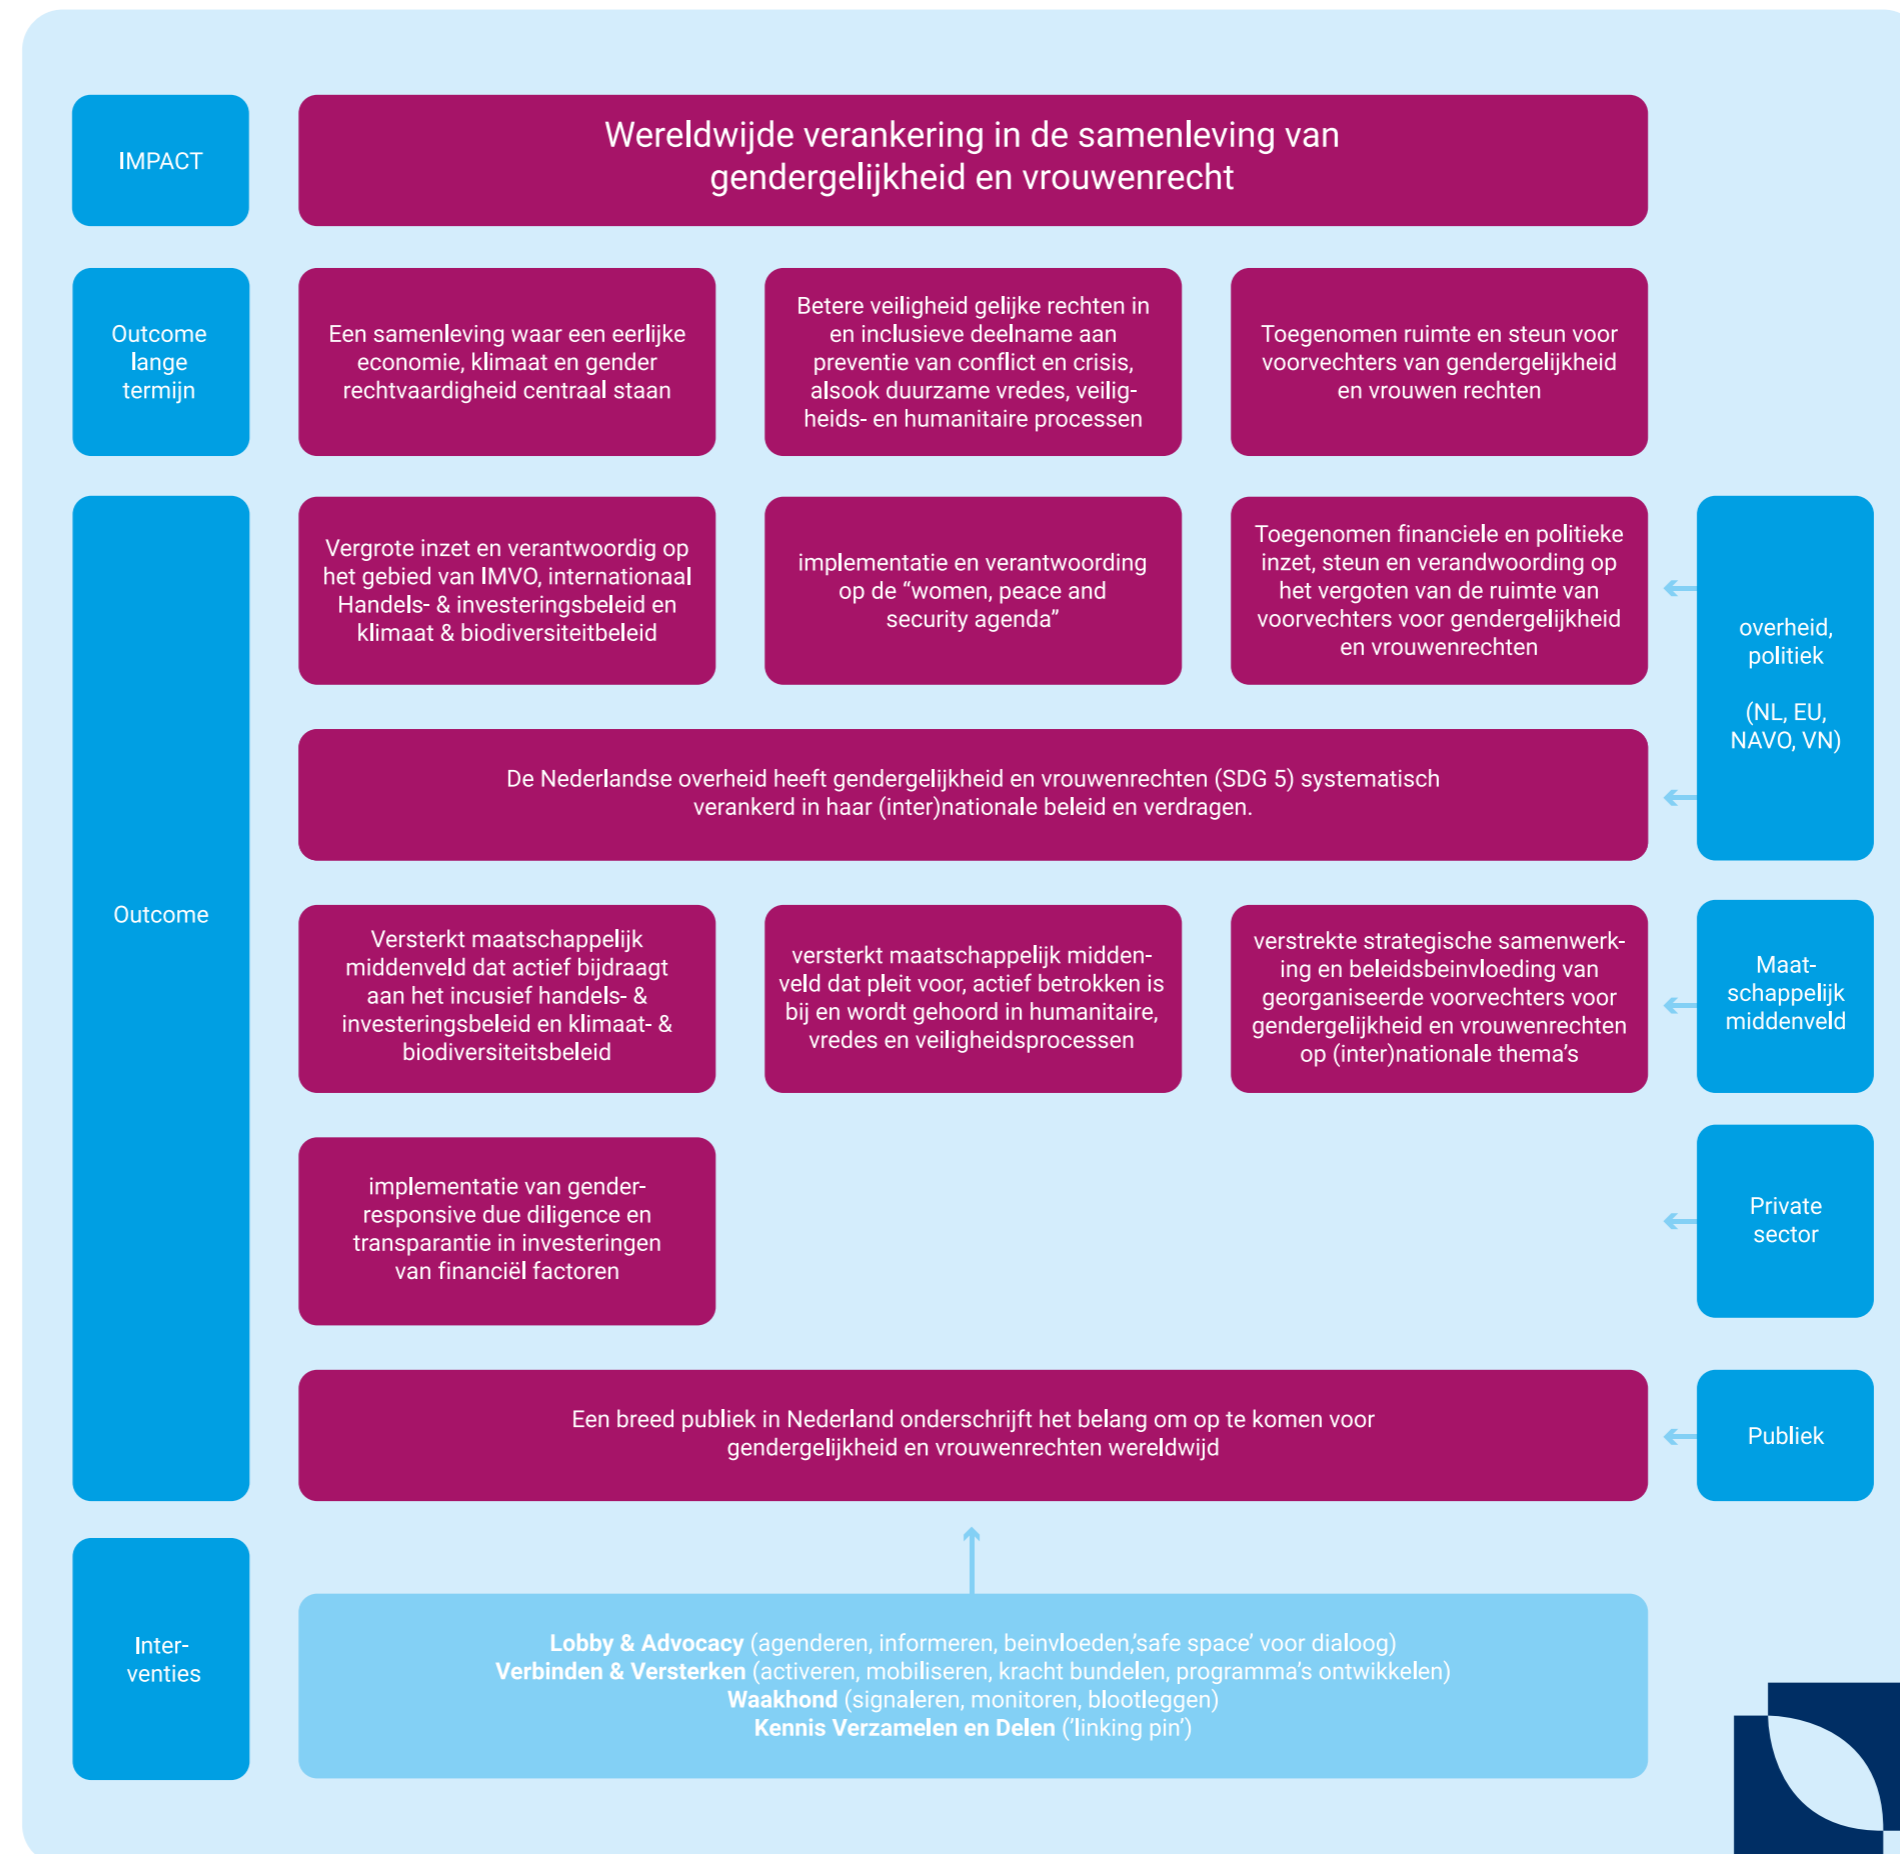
IMPACT

Wereldwijde verankering in de samenleving van gendergelijkheid en vrouwenrecht

Outcome lange termijn

Een samenleving waar een eerlijke economie, klimaat en gender rechtvaardigheid centraal staan

Betere veiligheid gelijke rechten in en inclusieve deelname aan preventie van conflict en crisis, alsook duurzame vredes, veiligheids- en humanitaire processen

Toegenomen ruimte en steun voor voorvechters van gendergelijkheid en vrouwen rechten

Outcome

Vergrote inzet en verantwoordig op het gebied van IMVO, internationaal Handels- & investeringsbeleid en klimaat & biodiversiteitbeleid

implementatie en verantwoording op de "women, peace and security agenda"

Toegenomen financiele en politieke inzet, steun en verandwoording op het vergoten van de ruimte van voorvechters voor gendergelijkheid en vrouwenrechten

overheid, politiek

(NL, EU, NAVO, VN)

De Nederlandse overheid heeft gendergelijkheid en vrouwenrechten (SDG 5) systematisch verankerd in haar (inter)nationale beleid en verdragen.

Versterkt maatschappelijk middenveld dat actief bijdraagt aan het incusief handels- & investeringsbeleid en klimaat- & biodiversiteitsbeleid

versterkt maatschappelijk middenveld dat pleit voor, actief betrokken is bij en wordt gehoord in humanitaire, vredes en veiligheidsprocessen

verstrekte strategische samenwerking en beleidsbeinvloeding van georganiseerde voorvechters voor gendergelijkheid en vrouwenrechten op (inter)nationale thema's

Maatschappelijk middenveld

implementatie van gender-responsive due diligence en transparantie in investeringen van financiël factoren

Private sector

Een breed publiek in Nederland onderschrijft het belang om op te komen voor gendergelijkheid en vrouwenrechten wereldwijd

Publiek

Interventies

**Lobby & Advocacy** (agenderen, informeren, beinvloeden,'safe space' voor dialoog)
**Verbinden & Versterken** (activeren, mobiliseren, kracht bundelen, programma's ontwikkelen)
**Waakhond** (signaleren, monitoren, blootleggen)
**Kennis Verzamelen en Delen** ('linking pin')